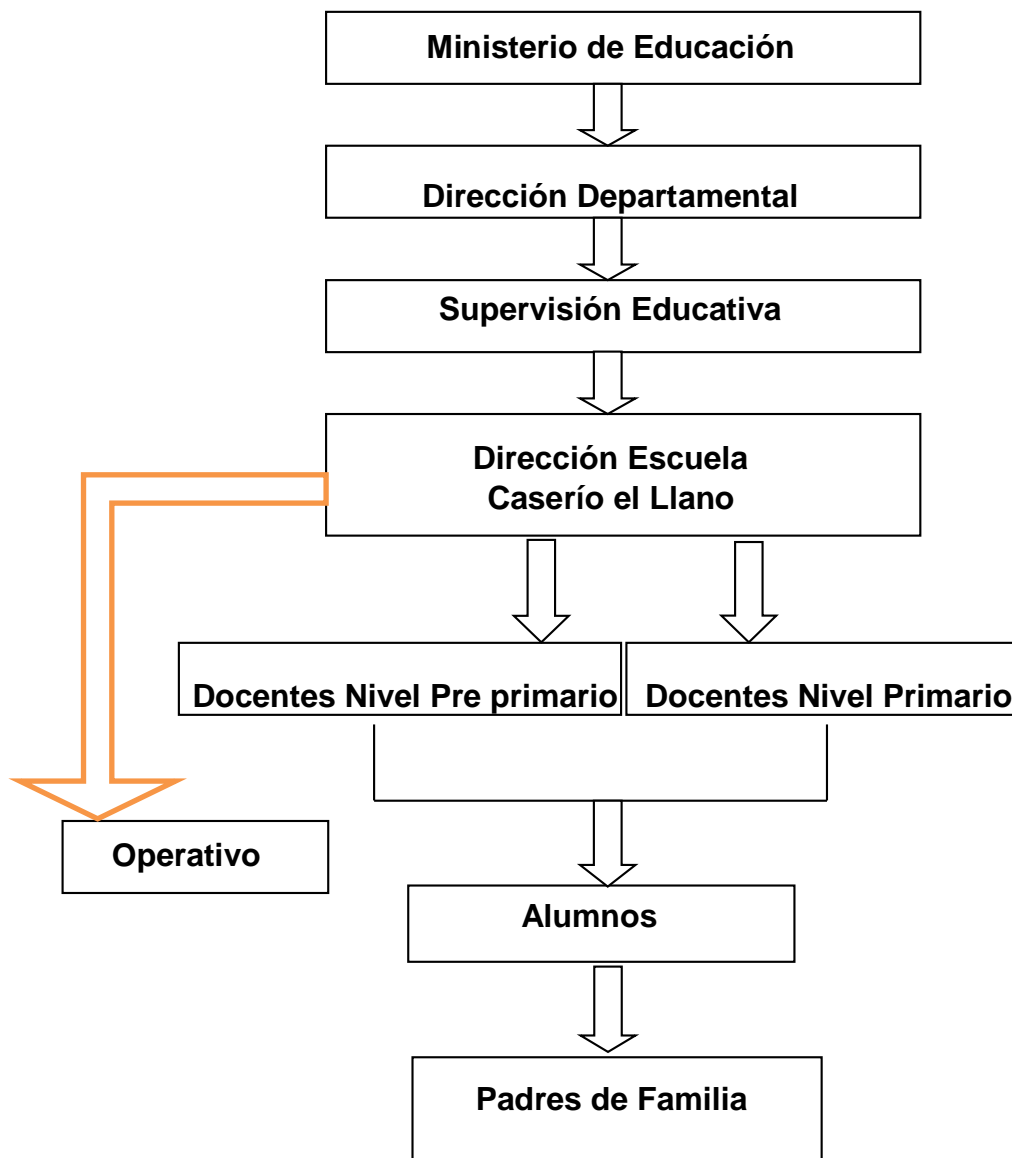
Ministerio de Educación

Dirección Departamental

Supervisión Educativa

Dirección Escuela
Caserío el Llano

Docentes Nivel Pre primario

Docentes Nivel Primario

Operativo

Alumnos

Padres de Familia